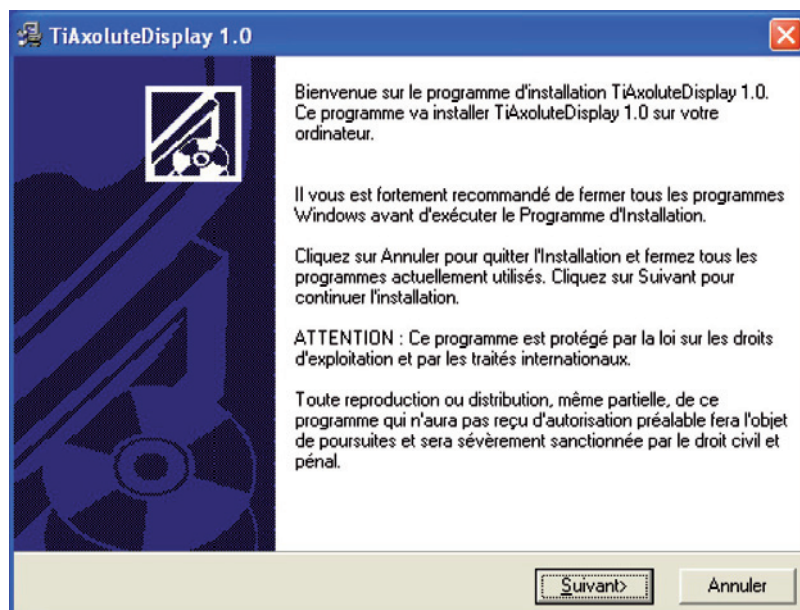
TiAxoluteDisplay 1.0

Bienvenue sur le programme d'installation TiAxoluteDisplay 1.0. Ce programme va installer TiAxoluteDisplay 1.0 sur votre ordinateur.

Il vous est fortement recommandé de fermer tous les programmes Windows avant d'exécuter le Programme d'Installation.

Cliquez sur Annuler pour quitter l'Installation et fermez tous les programmes actuellement utilisés. Cliquez sur Suivant pour continuer l'installation.

ATTENTION : Ce programme est protégé par la loi sur les droits d'exploitation et par les traités internationaux.

Toute reproduction ou distribution, même partielle, de ce programme qui n'aura pas reçu d'autorisation préalable fera l'objet de poursuites et sera sévèrement sanctionnée par le droit civil et pénal.

Suivant>

Annuler